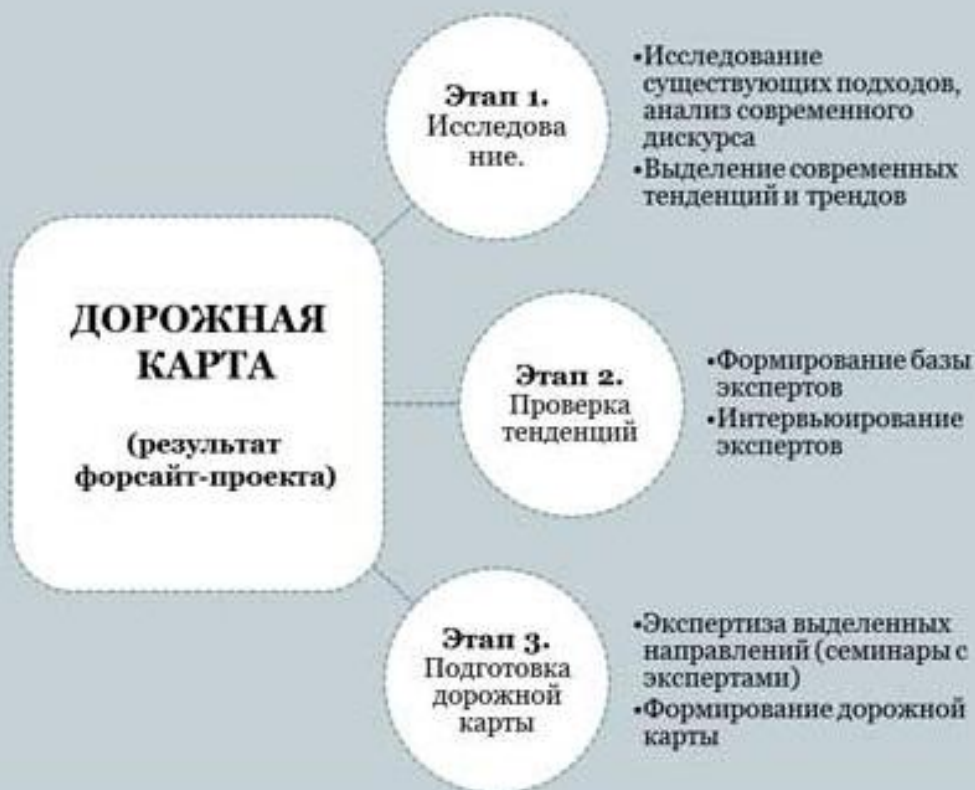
ДОРОЖНАЯ КАРТА

(результат форсайт-проекта)

Этап 1. Исследова ние.

•Исследование существующих подходов, анализ современного дискурса
•Выделение современных тенденций и трендов

Этап 2. Проверка тенденций

•Формирование базы экспертов
•Интервьюирование экспертов

Этап 3. Подготовка дорожной карты

•Экспертиза выделенных направлений (семинары с экспертами)
•Формирование дорожной карты